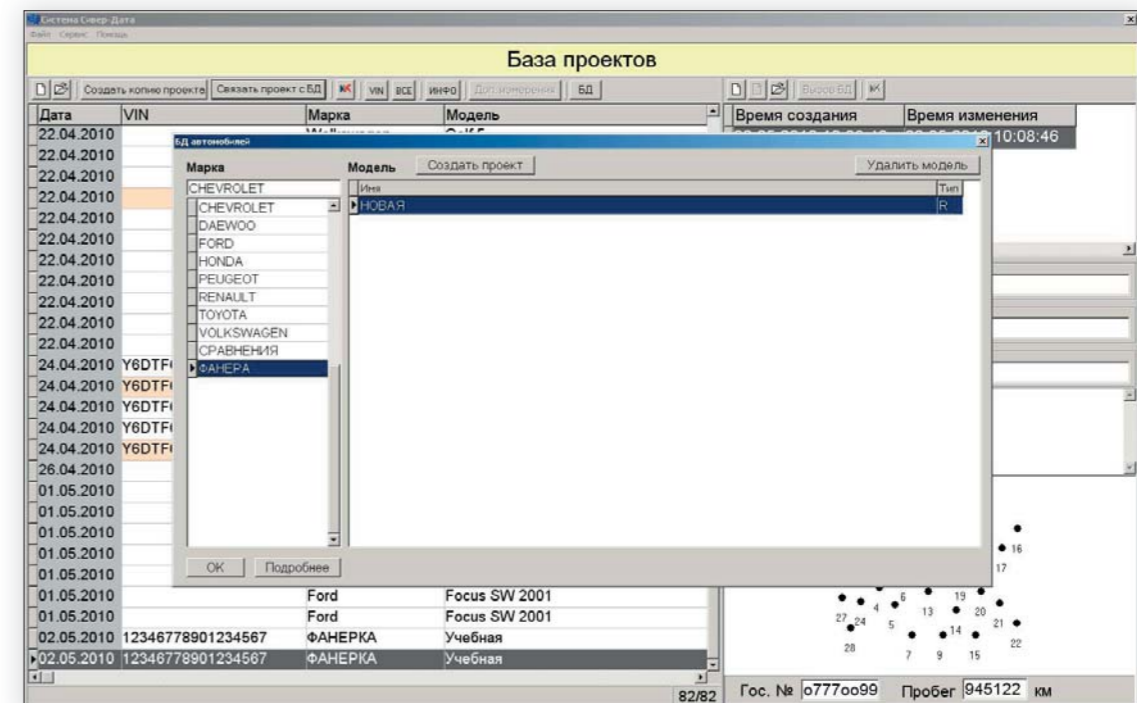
Система Сивер-Дата
Файл Сервис Помощь

База проектов

Создать копию проекта | Связать проект с БД | VIN | ВСЕ | ИНФО | Доп. измерения | БД

Вызов БД

| Дата | VIN | Марка | Модель |
|---|---|---|---|
| 22.04.2010 | | | |
| 22.04.2010 | | | |
| 22.04.2010 | | | |
| 22.04.2010 | | | |
| 22.04.2010 | | | |
| 22.04.2010 | | | |
| 22.04.2010 | | | |
| 22.04.2010 | | | |
| 22.04.2010 | | | |
| 22.04.2010 | | | |
| 22.04.2010 | | | |
| 24.04.2010 | Y6DTF | | |
| 24.04.2010 | Y6DTF | | |
| 24.04.2010 | Y6DTF | | |
| 24.04.2010 | Y6DTF | | |
| 24.04.2010 | Y6DTF | | |
| 26.04.2010 | | | |
| 01.05.2010 | | | |
| 01.05.2010 | | | |
| 01.05.2010 | | | |
| 01.05.2010 | | | |
| 01.05.2010 | | | |
| 01.05.2010 | | Ford | Focus SW 2001 |
| 01.05.2010 | | Ford | Focus SW 2001 |
| 02.05.2010 | 12346778901234567 | ФАНЕРКА | Учебная |
| 02.05.2010 | 12346778901234567 | ФАНЕРКА | Учебная |

82/82

| Время создания | Время изменения |
|---|---|
| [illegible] | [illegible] 10:08:46 |

БД автомобилей

Марка
CHEVROLET
CHEVROLET
DAEWOO
FORD
HONDA
PEUGEOT
RENAULT
TOYOTA
VOLKSWAGEN
СРАВНЕНИЯ
ФАНЕРА

Модель | Создать проект | Удалить модель

| Имя | Тип |
|---|---|
| НОВАЯ | R |

OK | Подробнее

16 17 19 20 6 4 13 21 27 24 5 14 22 28 7 9 15

Гос. № о777оо99 Пробег 945122 км